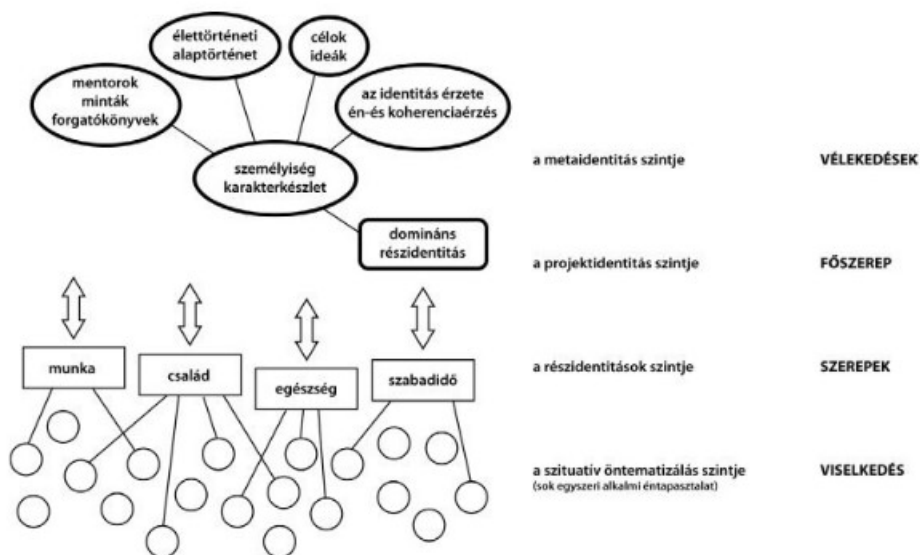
élettörténeti alaptörténet

célok ideák

mentorok minták forgatókönyvek

az identitás érzete én-és koherenciaérzés

személyiség karakterkészlet

domináns részidentitás

munka

család

egészség

szabadidő

a metaidentitás szintje VÉLEKEDÉSEK

a projektidentitás szintje FŐSZEREP

a részidentitások szintje SZEREPEK

a szituatív öntematizálás szintje (sok egyszeri alkalmi éntapasztalat) VISELKEDÉS